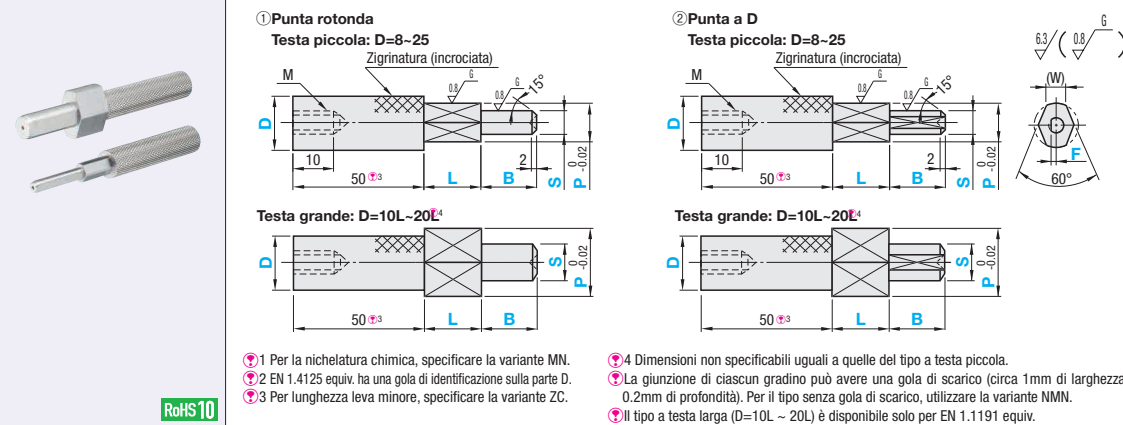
①Punta rotonda
Testa piccola: D=8~25
Zigrinatura (incrociata)
M
0.8
0.8 G
G
15°
D
10
2
S
P $^{0}_{-0.02}$
50 3
L
B

Testa grande: D=10L~20L 4
D
S
P $^{0}_{-0.02}$
50 3
L
B

②Punta a D
Testa piccola: D=8~25
Zigrinatura (incrociata)
M
0.8
0.8 G
G
15°
D
10
2
S
P $^{0}_{-0.02}$
50 3
L
B

6.3 ( 0.8 G )
(W)
F
60°

Testa grande: D=10L~20L 4
D
S
P $^{0}_{-0.02}$
50 3
L
B

1 Per la nichelatura chimica, specificare la variante MN.
2 EN 1.4125 equiv. ha una gola di identificazione sulla parte D.
3 Per lunghezza leva minore, specificare la variante ZC.

4 Dimensioni non specificabili uguali a quelle del tipo a testa piccola.
La giunzione di ciascun gradino può avere una gola di scarico (circa 1mm di larghezza 0.2mm di profondità). Per il tipo senza gola di scarico, utilizzare la variante NMN.
Il tipo a testa larga (D=10L ~ 20L) è disponibile solo per EN 1.1191 equiv.

RoHS10